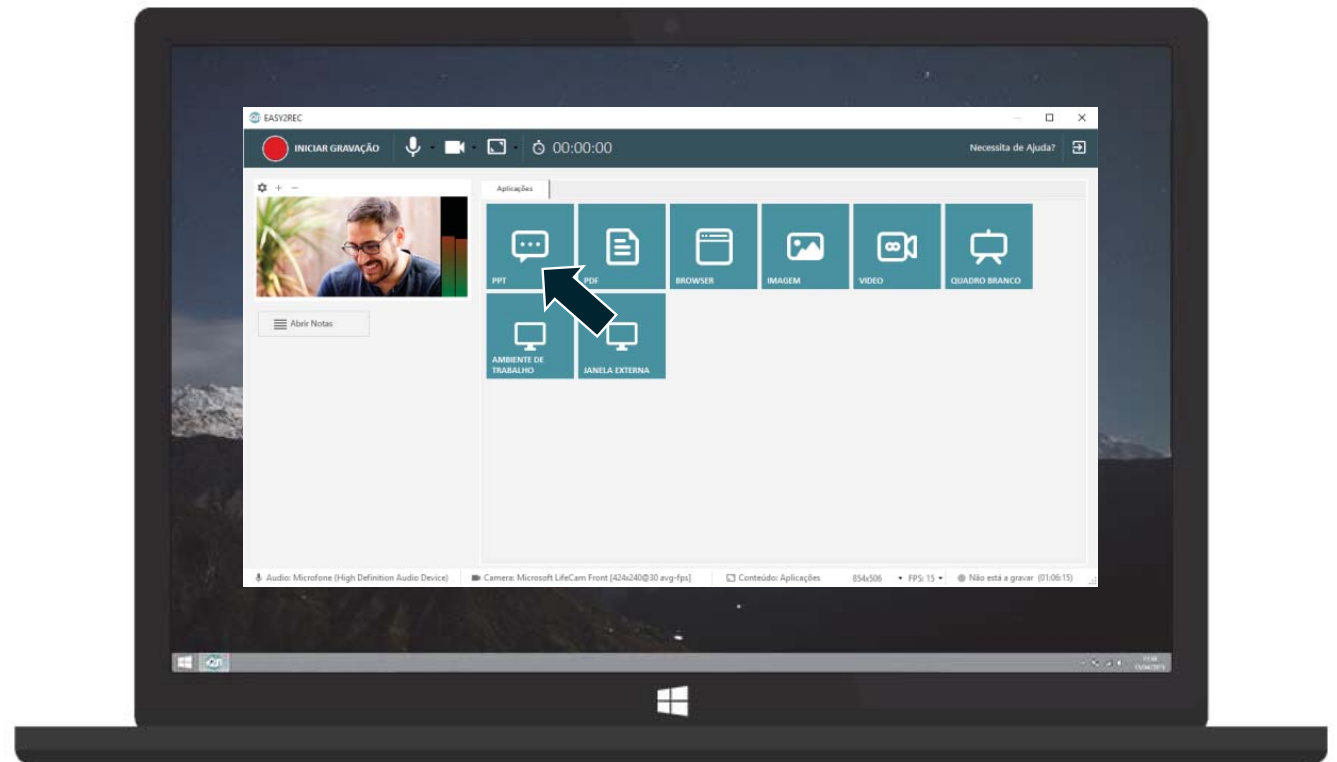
EASY2REC

INICIAR GRAVAÇÃO

00:00:00

Necessita de Ajuda?

Aplicações

PPT

PDF

BROWSER

IMAGEM

VIDEO

QUADRO BRANCO

AMBIENTE DE TRABALHO

JANELA EXTERNA

Abrir Notas

Audio: Microfone (High Definition Audio Device)

Camera: Microsoft LifeCam Front [424x240@30 avg-fps]

Conteúdo: Aplicações

854x506

FPS: 15

Não está a gravar (01:06:15)